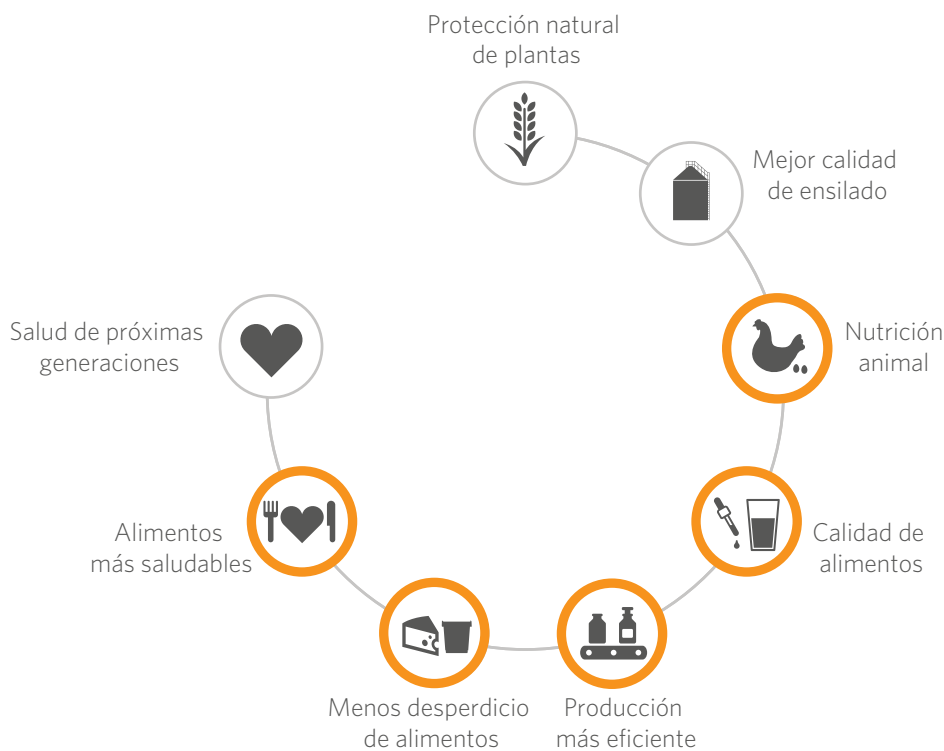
Protección natural de plantas

Mejor calidad de ensilado

Nutrición animal

Calidad de alimentos

Producción más eficiente

Menos desperdicio de alimentos

Alimentos más saludables

Salud de próximas generaciones